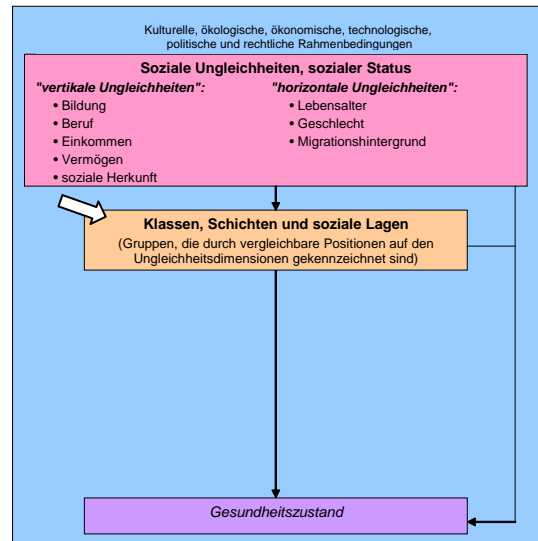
Kulturelle, ökologische, ökonomische, technologische, politische und rechtliche Rahmenbedingungen

**Soziale Ungleichheiten, sozialer Status**

*"vertikale Ungleichheiten":*
• Bildung
• Beruf
• Einkommen
• Vermögen
• soziale Herkunft

*"horizontale Ungleichheiten":*
• Lebensalter
• Geschlecht
• Migrationshintergrund

**Klassen, Schichten und soziale Lagen**
(Gruppen, die durch vergleichbare Positionen auf den Ungleichheitsdimensionen gekennzeichnet sind)

*Gesundheitszustand*